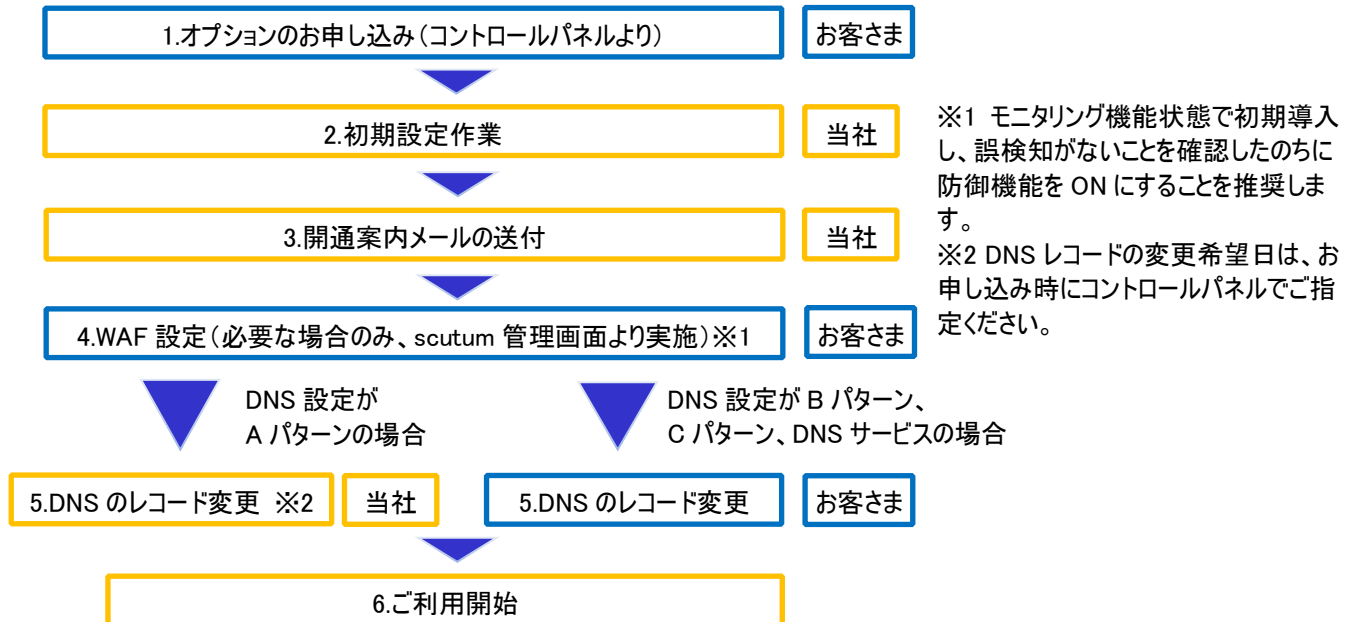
1.オプションのお申し込み（コントロールパネルより）

お客さま

2.初期設定作業

当社

3.開通案内メールの送付

当社

4.WAF 設定（必要な場合のみ、scutum 管理画面より実施）※1

お客さま

※1 モニタリング機能状態で初期導入し、誤検知がないことを確認したのちに防御機能を ON にすることを推奨します。

※2 DNS レコードの変更希望日は、お申し込み時にコントロールパネルでご指定ください。

DNS 設定が A パターンの場合

DNS 設定が B パターン、C パターン、DNS サービスの場合

5.DNS のレコード変更 ※2

当社

5.DNS のレコード変更

お客さま

6.ご利用開始